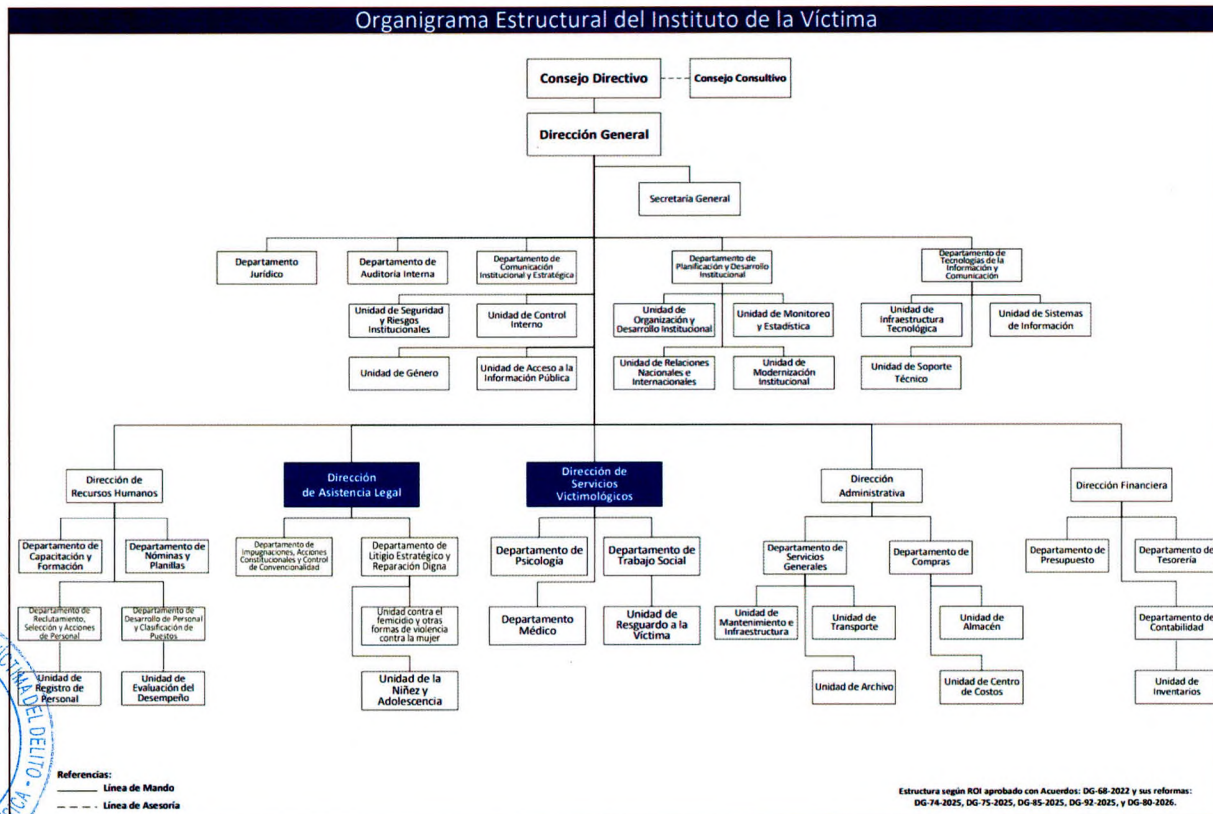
Organigrama Estructural del Instituto de la Víctima

Consejo Directivo

Consejo Consultivo

Dirección General

Secretaría General

Departamento Jurídico

Departamento de Auditoría Interna

Departamento de Comunicación Institucional y Estratégica

Departamento de Planificación y Desarrollo Institucional

Departamento de Tecnologías de la Información y Comunicación

Unidad de Seguridad y Riesgos Institucionales

Unidad de Control Interno

Unidad de Organización y Desarrollo Institucional

Unidad de Monitoreo y Estadística

Unidad de Infraestructura Tecnológica

Unidad de Sistemas de Información

Unidad de Género

Unidad de Acceso a la Información Pública

Unidad de Relaciones Nacionales e Internacionales

Unidad de Modernización Institucional

Unidad de Soporte Técnico

Dirección de Recursos Humanos

Dirección de Asistencia Legal

Dirección de Servicios Victimológicos

Dirección Administrativa

Dirección Financiera

Departamento de Capacitación y Formación

Departamento de Nóminas y Planillas

Departamento de Impugnaciones, Acciones Constitucionales y Control de Convencionalidad

Departamento de Litigio Estratégico y Reparación Digna

Departamento de Psicología

Departamento de Trabajo Social

Departamento de Servicios Generales

Departamento de Compras

Departamento de Presupuesto

Departamento de Tesorería

Departamento de Reclutamiento, Selección y Acciones de Personal

Departamento de Desarrollo de Personal y Clasificación de Puestos

Unidad contra el femicidio y otras formas de violencia contra la mujer

Departamento Médico

Unidad de Resguardo a la Víctima

Unidad de Mantenimiento e Infraestructura

Unidad de Transporte

Unidad de Almacén

Departamento de Contabilidad

Unidad de Registro de Personal

Unidad de Evaluación del Desempeño

Unidad de la Niñez y Adolescencia

Unidad de Archivo

Unidad de Centro de Costos

Unidad de Inventarios

Referencias:
Línea de Mando
Línea de Asesoría

Estructura según ROI aprobado con Acuerdos: DG-68-2022 y sus reformas: DG-74-2025, DG-75-2025, DG-85-2025, DG-92-2025, y DG-80-2026.